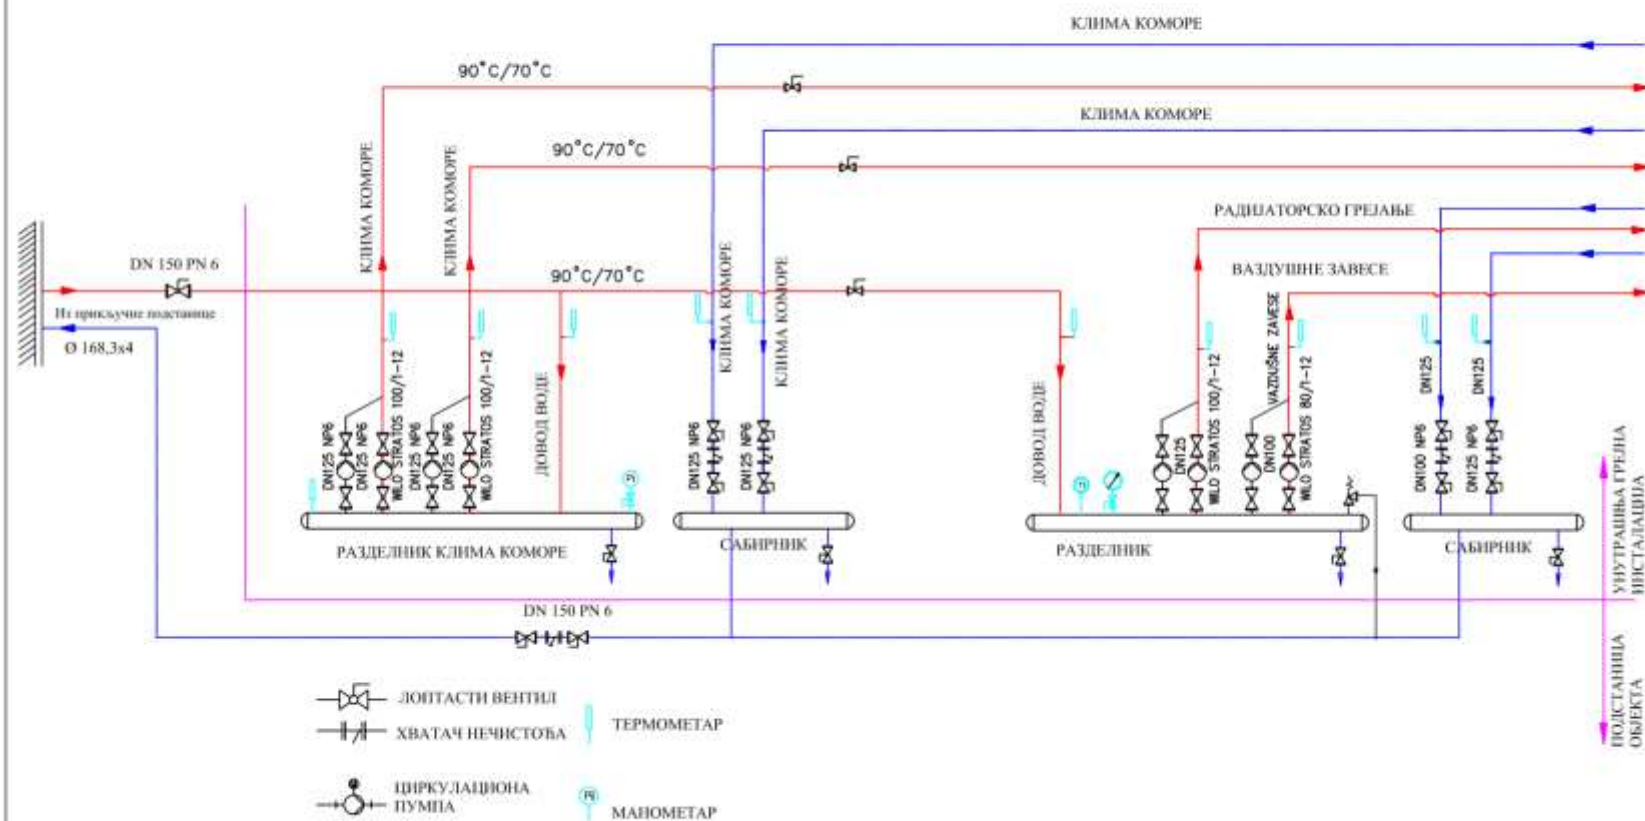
КЛИМА КОМОРЕ

90°C/70°C

КЛИМА КОМОРЕ

90°C/70°C

РАДИЈАТОРСКО ГРЕЈАЊЕ

ВАЗДУШНЕ ЗАВЕСЕ

КЛИМА КОМОРЕ

КЛИМА КОМОРЕ

DN 150 PN 6

90°C/70°C

Из прикључне подстанице

Ø 168,3x4

КЛИМА КОМОРЕ

КЛИМА КОМОРЕ

DN125 NP6

DN125 NP6

WILO STRATOS 100/1-12

DN125 NP6

DN125 NP6

WILO STRATOS 100/1-12

ДОВОД ВОДЕ

DN125 NP6

DN125 NP6

ДОВОД ВОДЕ

DN125

WILO STRATOS 100/1-12

VAZDUŠNE ZAVESE

DN100

WILO STRATOS 80/1-12

DN125

DN125

DN100 NP6

DN125 NP6

УНУТРАШЊА ГРЕЈНА ИНСТАЛАЦИЈА

РАЗДЕЛНИК КЛИМА КОМОРЕ

САБИРНИК

РАЗДЕЛНИК

САБИРНИК

DN 150 PN 6

ПОДСТАНИЦА ОБЈЕКТА

ЛОПТАСТИ ВЕНТИЛ

ХВАТАЧ НЕЧИСТОЋА

ТЕРМОМЕТАР

ЦИРКУЛАЦИОНА ПУМПА

МАНОМЕТАР